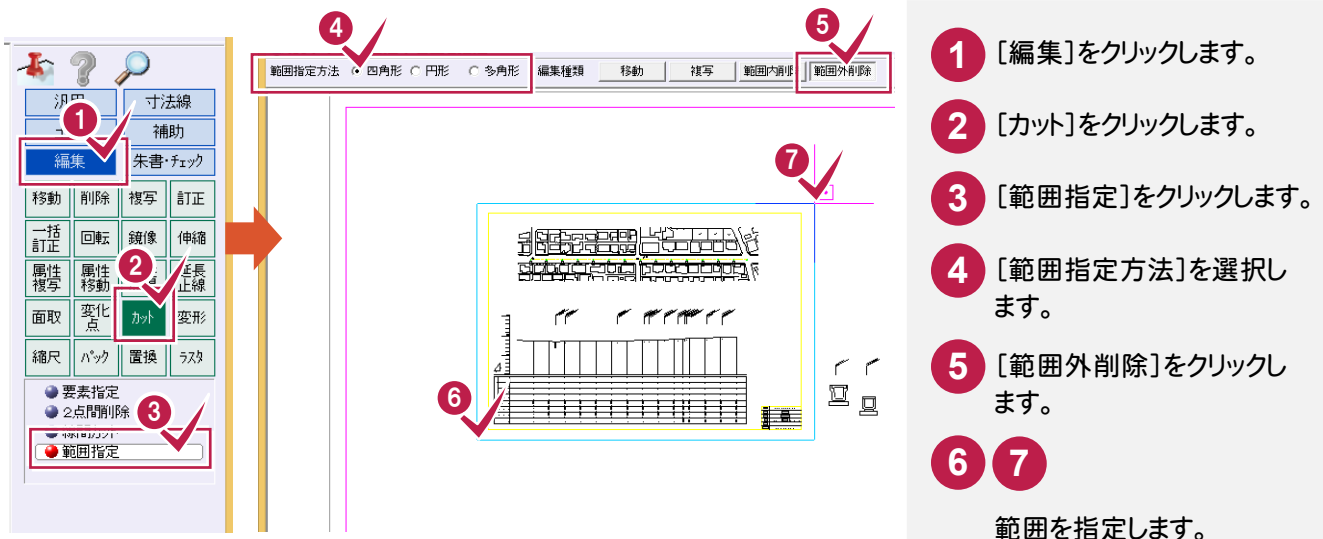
汎用 寸法線
補助
編集 朱書・チェック
移動 削除 複写 訂正
一括訂正 回転 鏡像 伸縮
属性複写 属性移動 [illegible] 延長止線
面取 変化点 カット 変形
縮尺 パック 置換 ラスタ
要素指定
2点間削除
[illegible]
範囲指定

範囲指定方法 四角形 円形 多角形 編集種類 移動 複写 範囲内削除 範囲外削除

1 [編集]をクリックします。

2 [カット]をクリックします。

3 [範囲指定]をクリックします。

4 [範囲指定方法]を選択します。

5 [範囲外削除]をクリックします。

6 7

範囲を指定します。